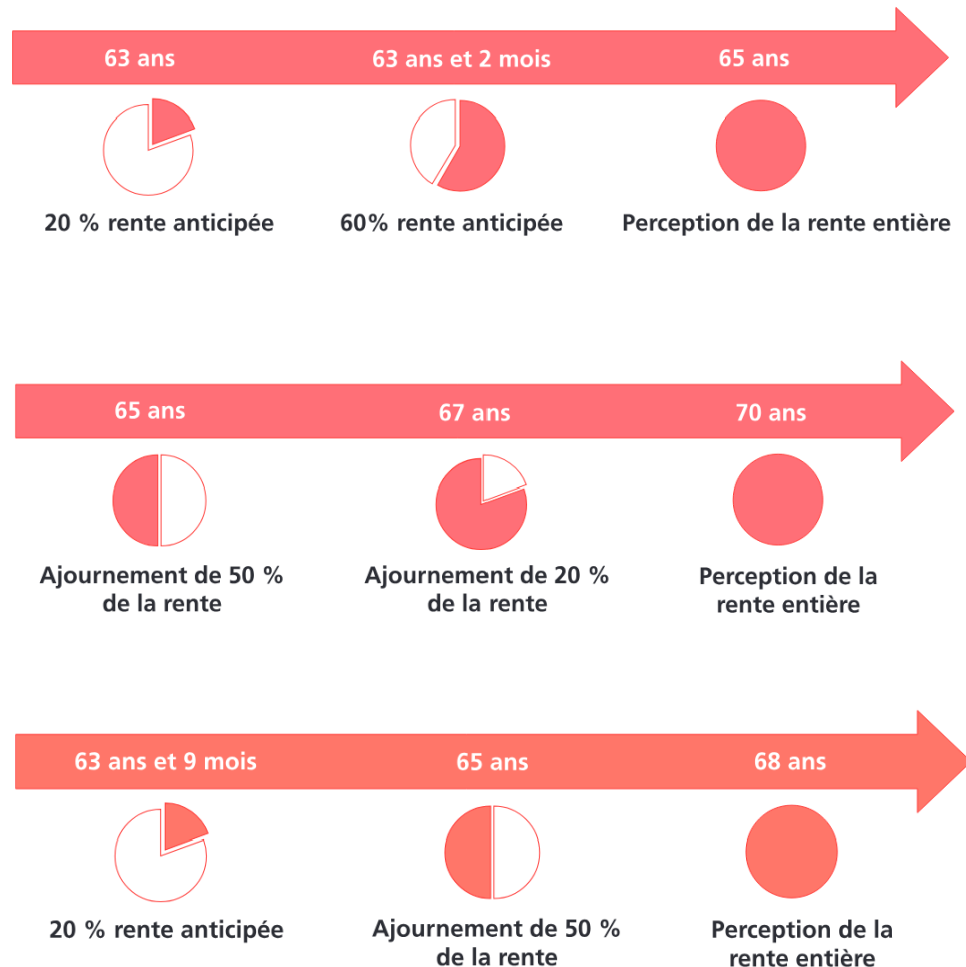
63 ans

63 ans et 2 mois

65 ans

20 % rente anticipée

60% rente anticipée

Perception de la rente entière

65 ans

67 ans

70 ans

Ajournement de 50 % de la rente

Ajournement de 20 % de la rente

Perception de la rente entière

63 ans et 9 mois

65 ans

68 ans

20 % rente anticipée

Ajournement de 50 % de la rente

Perception de la rente entière